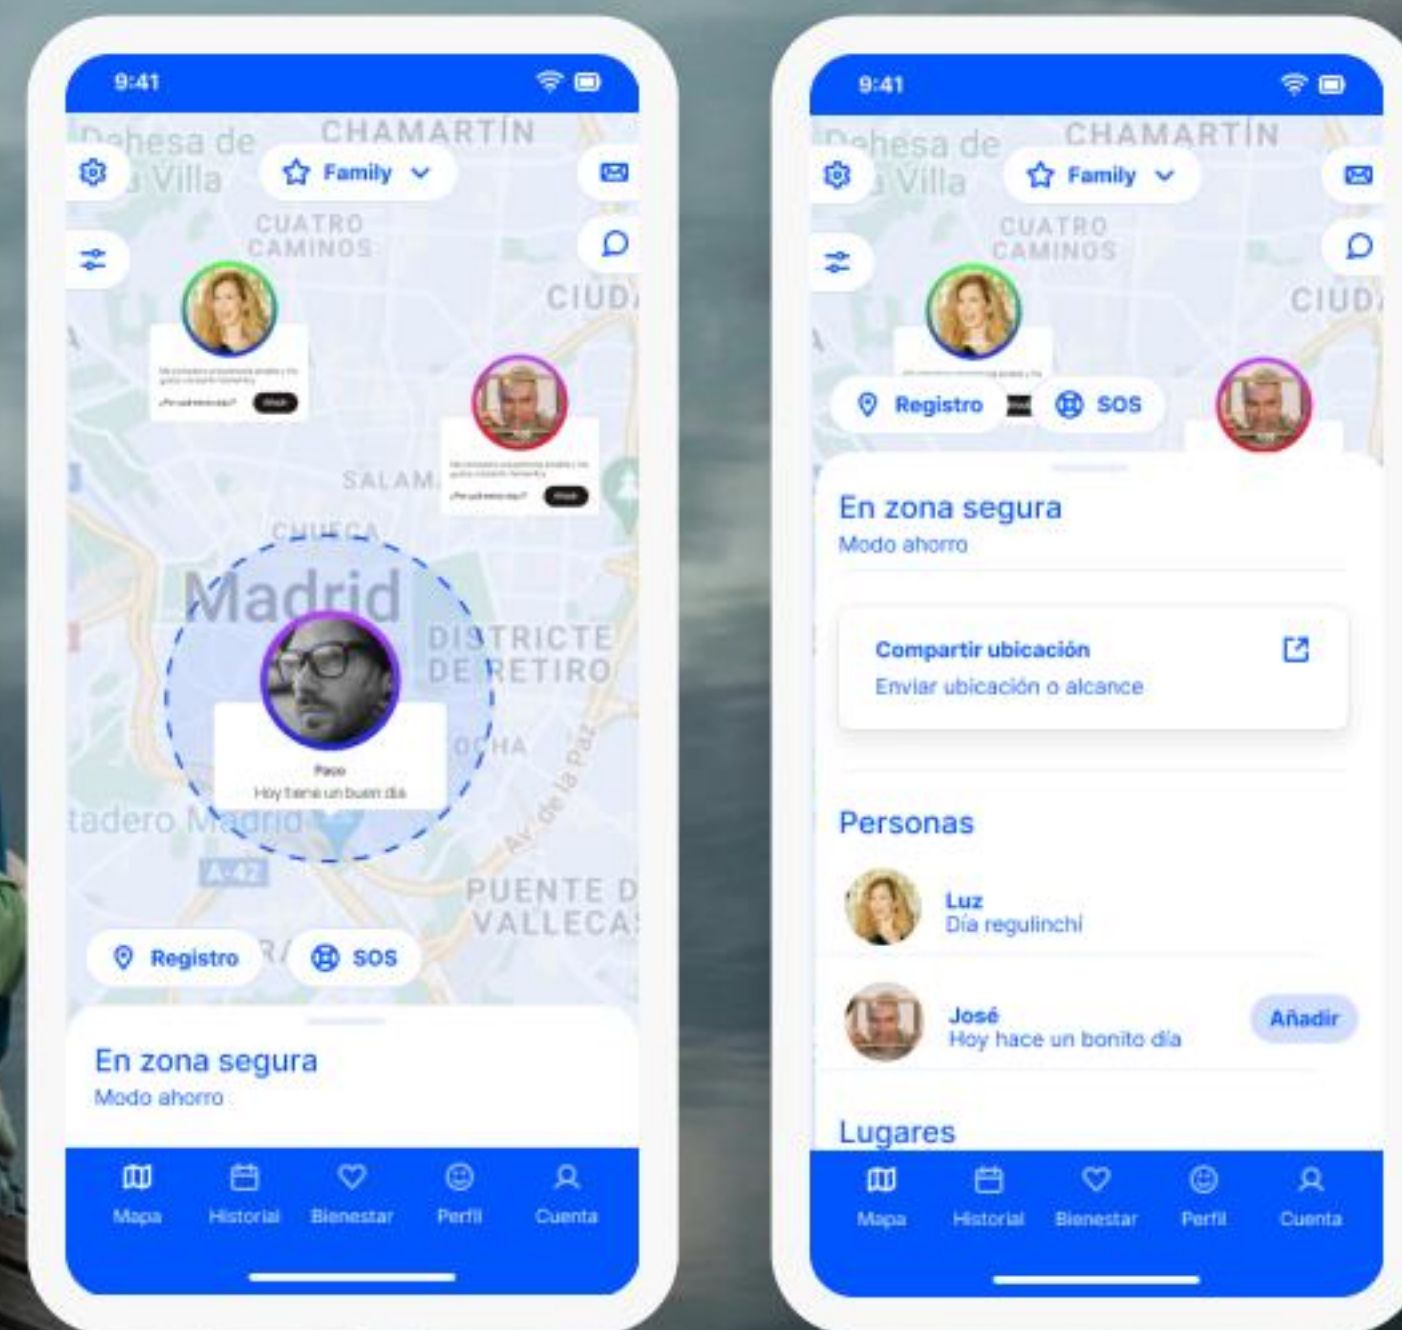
9:41

Dehesa de la Villa CHAMARTÍN

Family

CUATRO CAMINOS

CIUD

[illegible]

SALAM

CHUECA

Madrid

DISTRICTE DE RETIRO

Paco
Hoy tiene un buen día

OCHA

Av. de la Paz

tadero Madrid

A-42

PUENTE D VALLECAS

Registro

SOS

En zona segura
Modo ahorro

Mapa Historial Bienestar Perfil Cuenta

9:41

Dehesa de la Villa CHAMARTÍN

Family

CUATRO CAMINOS

CIUD

Registro

SOS

En zona segura
Modo ahorro

Compartir ubicación
Enviar ubicación o alcance

Personas

Luz
Día regulinchi

José
Hoy hace un bonito día

Añadir

Lugares

Mapa Historial Bienestar Perfil Cuenta